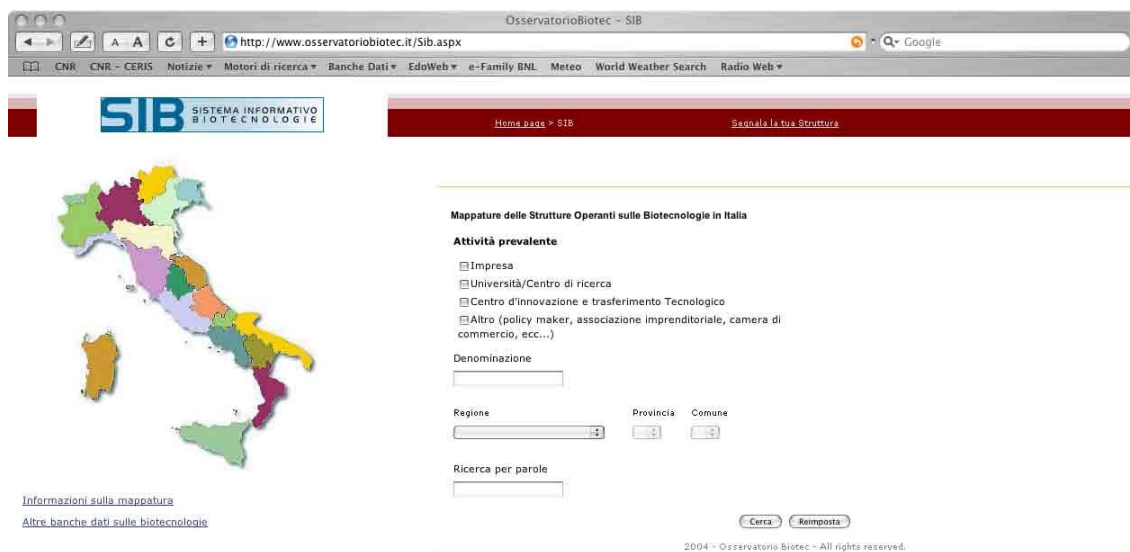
OsservatorioBiotec - SIB

A A C + http://www.osservatoriobiotec.it/Sib.aspx Q- Google

CNR CNR - CERIS Notizie ▾ Motori di ricerca ▾ Banche Dati ▾ EdoWeb ▾ e-Family BNL Meteo World Weather Search Radio Web ▾

SIB SISTEMA INFORMATIVO BIOTECNOLOGIE

Home page > SIB

Segnala la tua Struttura

Mappature delle Strutture Operanti sulle Biotecnologie in Italia

Attività prevalente

Impresa

Università/Centro di ricerca

Centro d'innovazione e trasferimento Tecnologico

Altro (policy maker, associazione imprenditoriale, camera di commercio, ecc...)

Denominazione

Regione

Provincia

Comune

Ricerca per parole

Informazioni sulla mappatura

Altre banche dati sulle biotecnologie

Cerca

Reimposta

2004 - Osservatorio Biotec - All rights reserved.